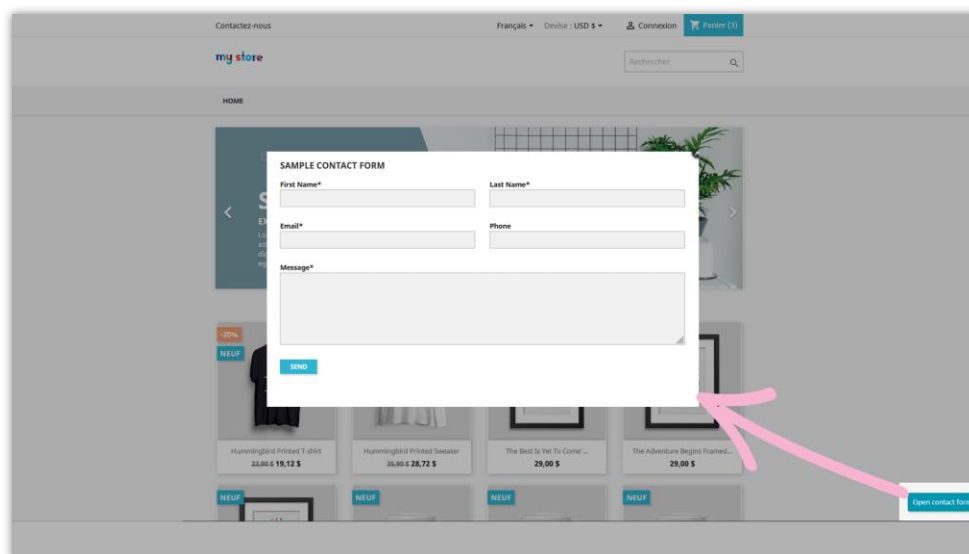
Contactez-nous

Français ▾ Devise : USD $ ▾ Connexion Panier (3)

my store

Rechercher

HOME

SAMPLE CONTACT FORM

First Name*

Last Name*

Email*

Phone

Message*

SEND

-20%

NEUF

Hummingbird Printed T-shirt
~~23,90 $~~ 19,12 $

Hummingbird Printed Sweater
~~35,90 $~~ 28,72 $

The Best Is Yet To Come'...
29,00 $

The Adventure Begins Framed...
29,00 $

NEUF

NEUF

NEUF

NEUF

Open contact form